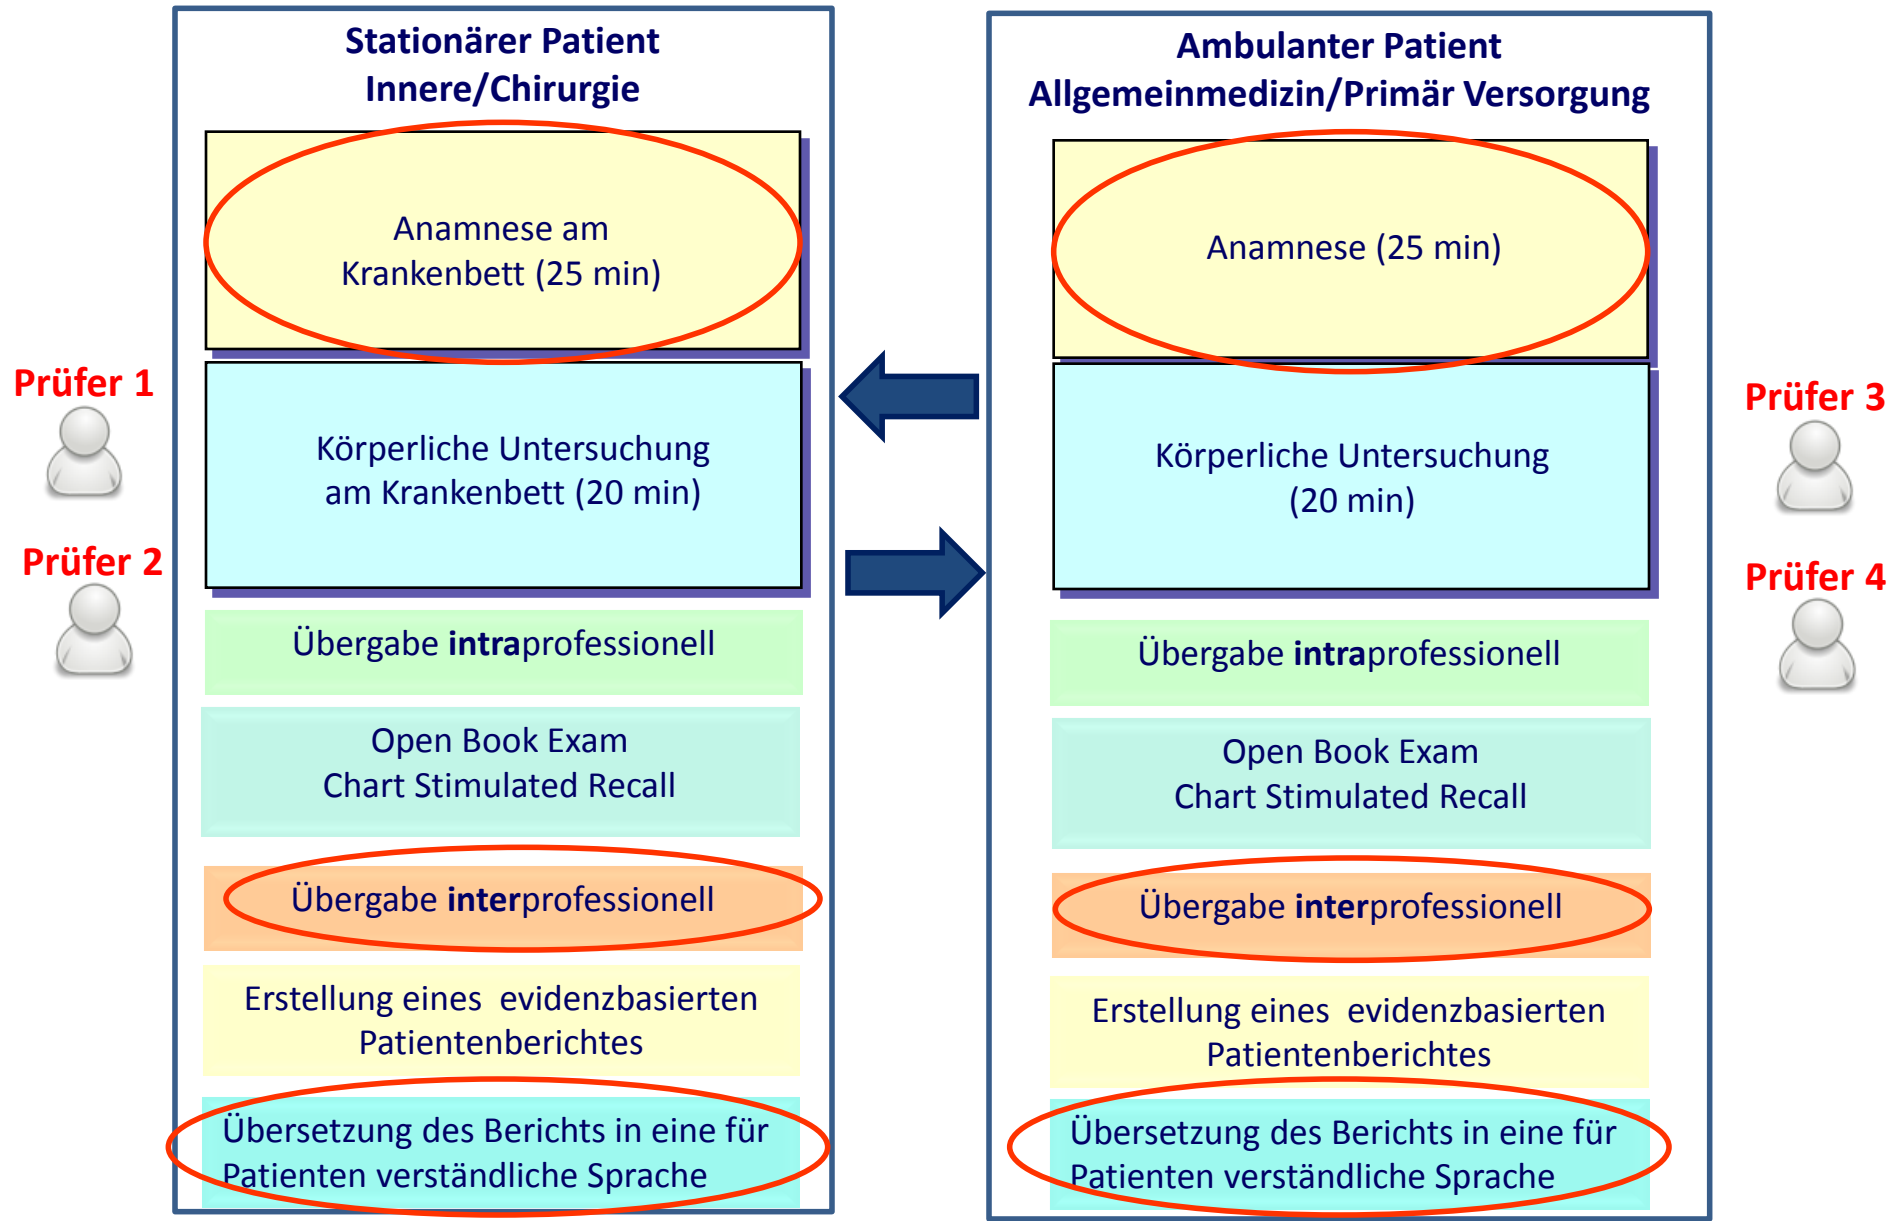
Prüfer 1

Prüfer 2

Stationärer Patient
Innere/Chirurgie

Anamnese am Krankenbett (25 min)

Körperliche Untersuchung am Krankenbett (20 min)

Übergabe **intra**professionell

Open Book Exam
Chart Stimulated Recall

Übergabe **inter**professionell

Erstellung eines evidenzbasierten Patientenberichtes

Übersetzung des Berichts in eine für Patienten verständliche Sprache

Ambulanter Patient
Allgemeinmedizin/Primär Versorgung

Anamnese (25 min)

Körperliche Untersuchung (20 min)

Übergabe **intra**professionell

Open Book Exam
Chart Stimulated Recall

Übergabe **inter**professionell

Erstellung eines evidenzbasierten Patientenberichtes

Übersetzung des Berichts in eine für Patienten verständliche Sprache

Prüfer 3

Prüfer 4